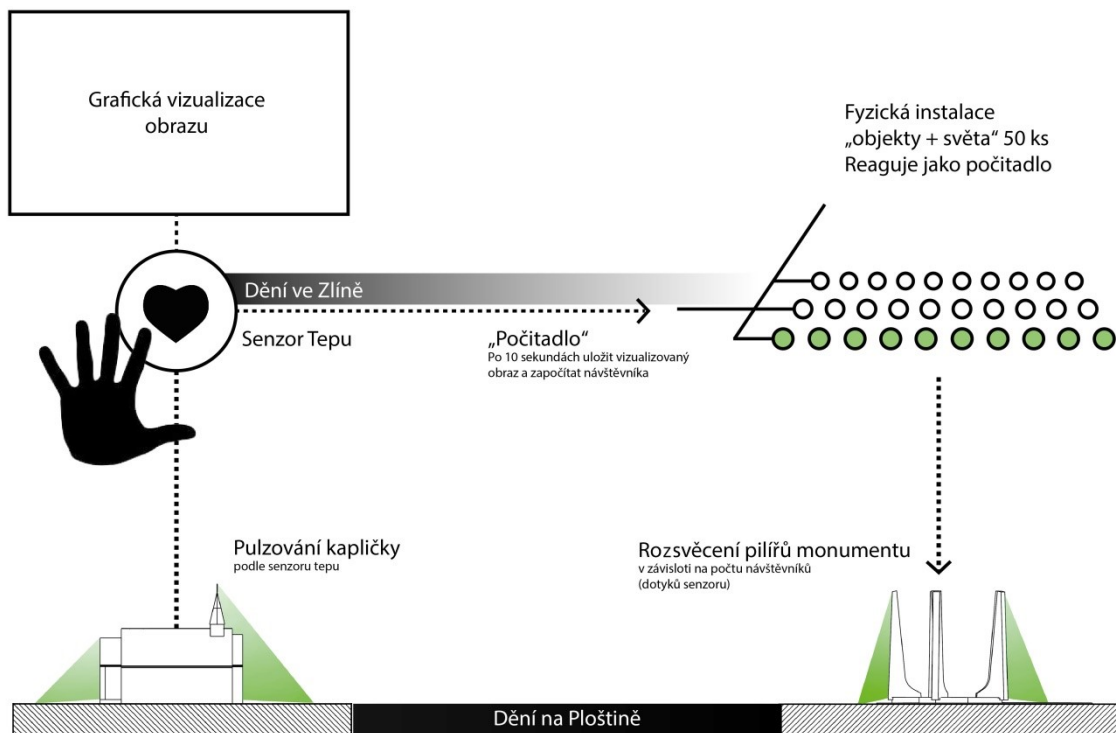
Grafická vizualizace obrazu

Fyzická instalace
„objekty + světa“ 50 ks
Reaguje jako počitadlo

Dění ve Zlíně

Senzor Tepu

„Počitadlo“
Po 10 sekundách uložit vizualizovaný obraz a započítat návštěvníka

Pulzování kapličky
podle senzoru tepu

Rozsvěcení pilířů monumentu
v závislosti na počtu návštěvníků (dotyků senzoru)

Dění na Ploštině